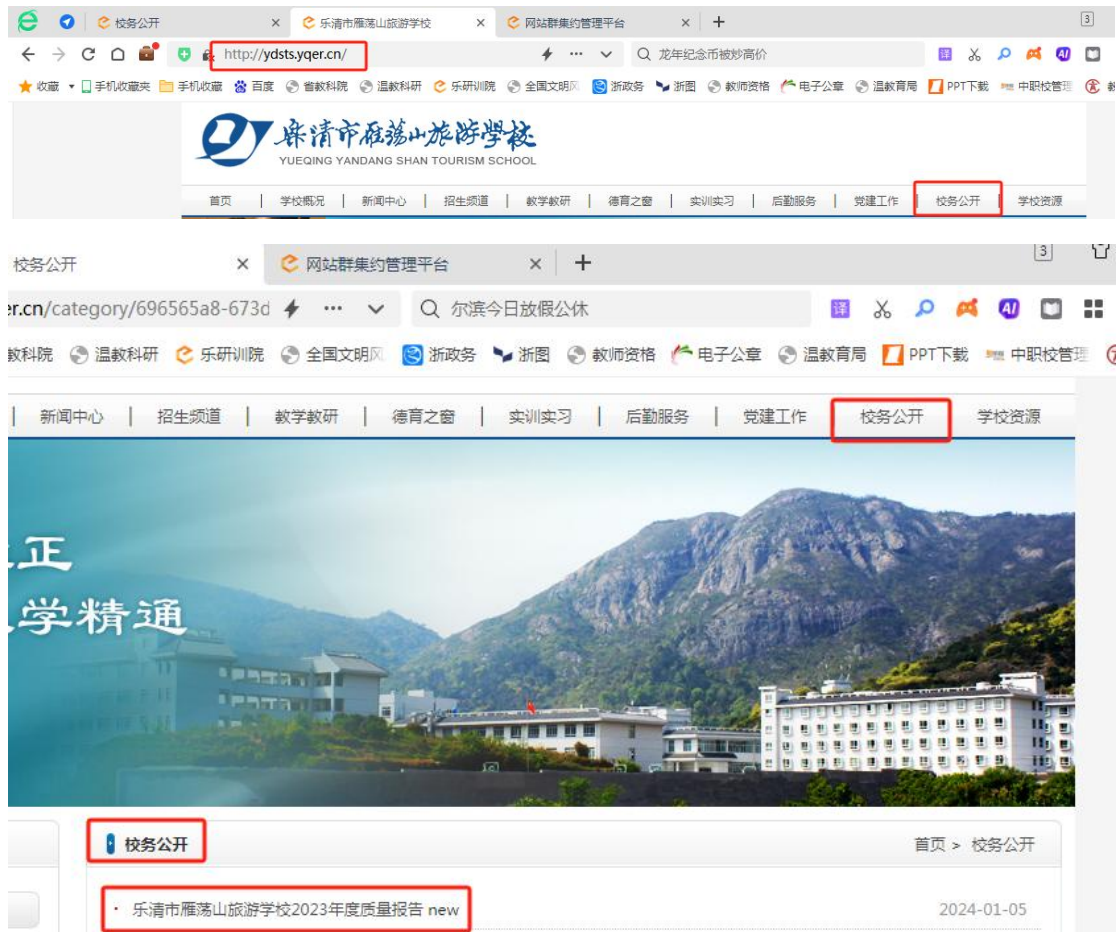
校务公开 × 乐清市雁荡山旅游学校 × 网站群集约管理平台 × +

3

http://ydsts.yqer.cn/

龙年纪念币被炒高价

收藏 手机收藏夹 手机收藏 百度 省教科院 温教科研 乐研训院 全国文明风 浙政务 浙图 教师资格 电子公章 温教育局 PPT下载 中职校管理

乐清市雁荡山旅游学校
YUEQING YANDANG SHAN TOURISM SCHOOL

首页 | 学校概况 | 新闻中心 | 招生频道 | 教学教研 | 德育之窗 | 实训实习 | 后勤服务 | 党建工作 | 校务公开 | 学校资源

校务公开 × 网站群集约管理平台 × +

3

er.cn/category/696565a8-673d

尔滨今日放假公休

教科院 温教科研 乐研训院 全国文明风 浙政务 浙图 教师资格 电子公章 温教育局 PPT下载 中职校管理

| 新闻中心 | 招生频道 | 教学教研 | 德育之窗 | 实训实习 | 后勤服务 | 党建工作 | 校务公开 | 学校资源

正
学精通

校务公开

首页 > 校务公开

· 乐清市雁荡山旅游学校2023年度质量报告 new

2024-01-05